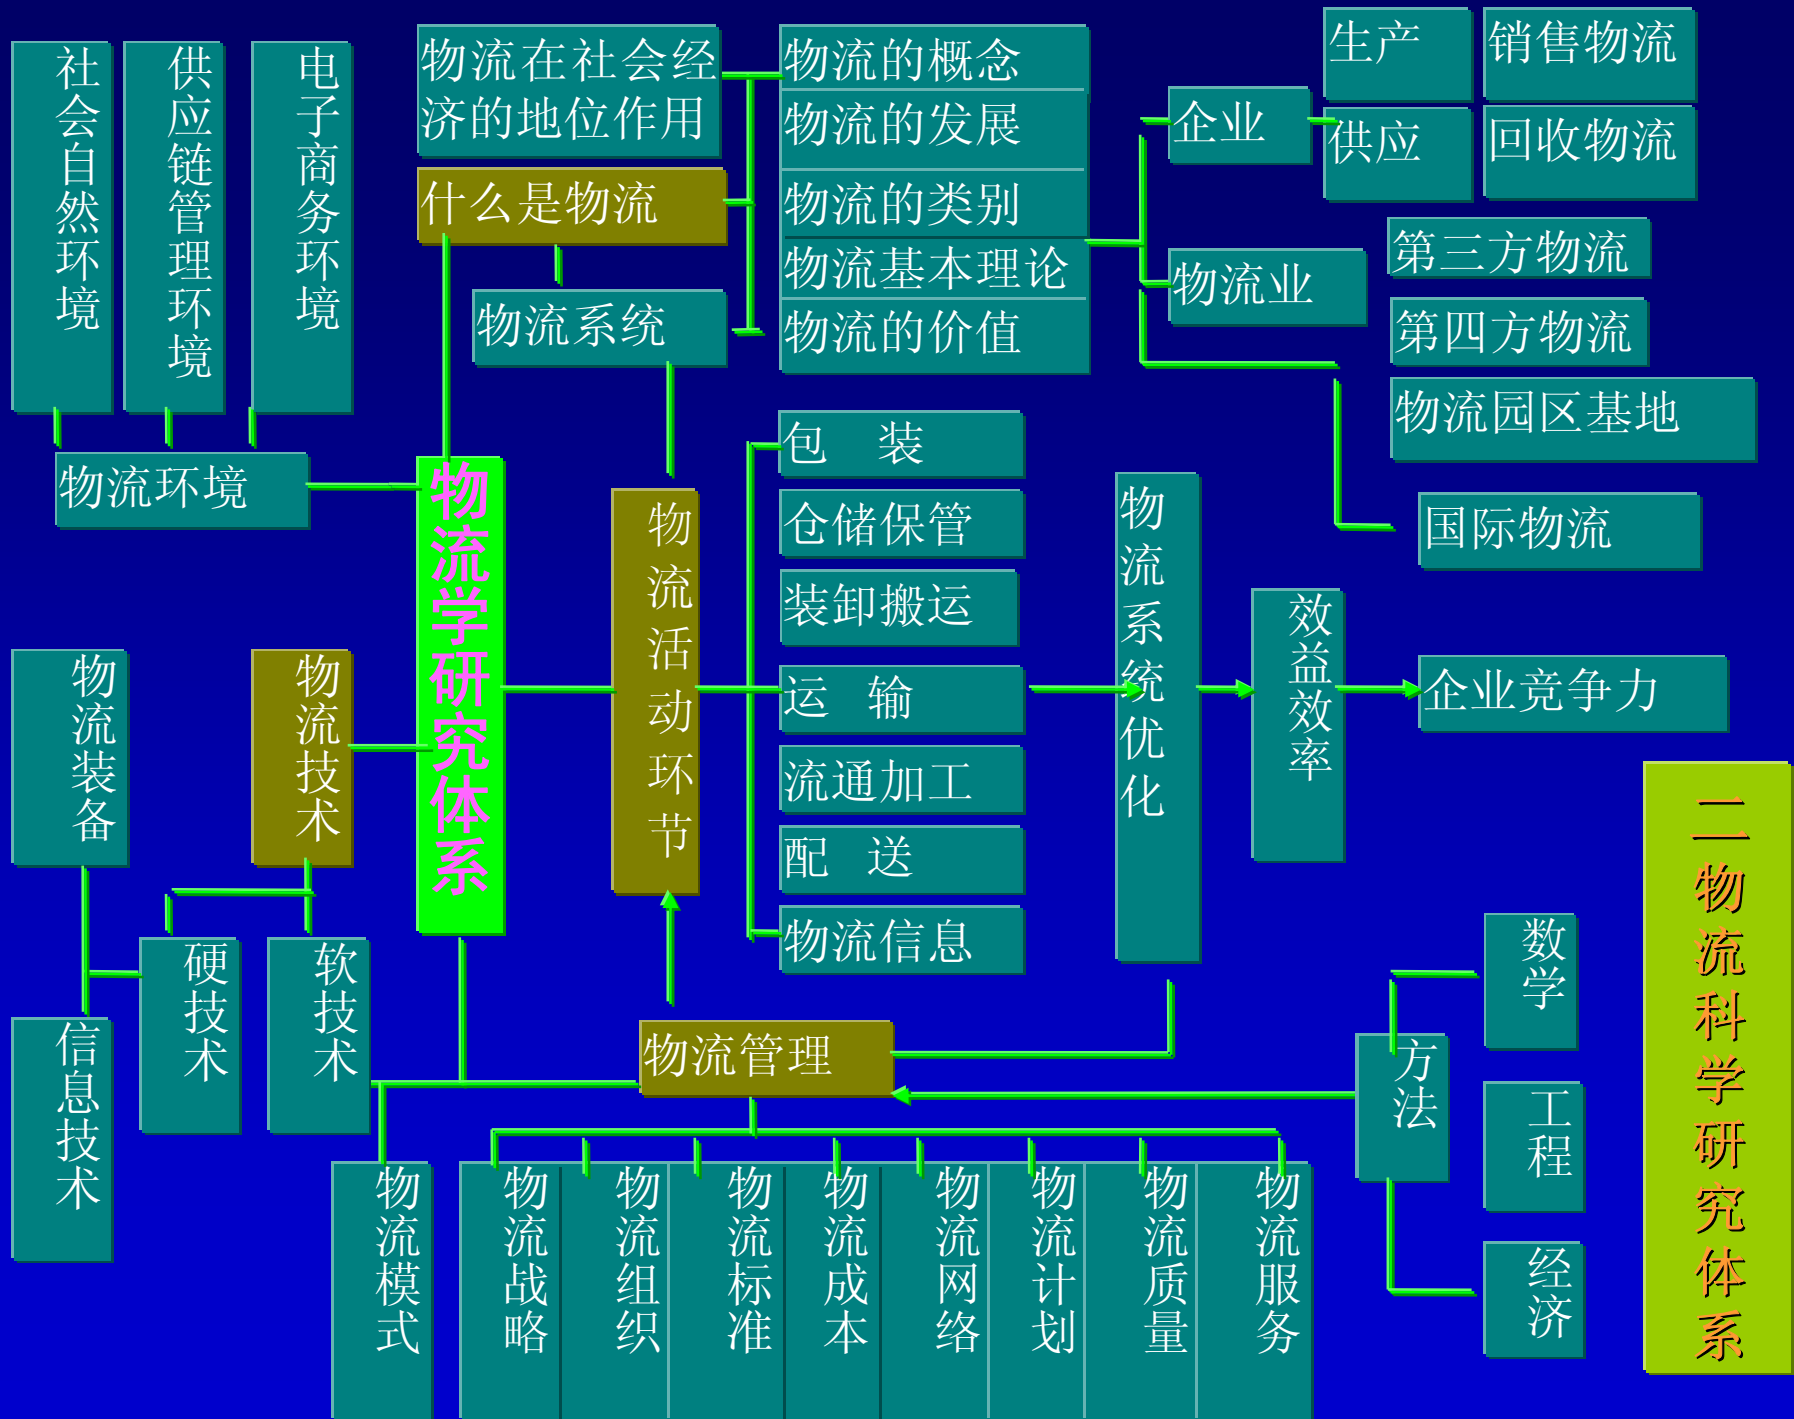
社会自然环境

供应链管理环境

电子商务环境

物流在社会经济的地位作用

什么是物流

物流系统

物流的概念

物流的发展

物流的类别

物流基本理论

物流的价值

企业

生产

供应

销售物流

回收物流

物流业

第三方物流

第四方物流

物流园区基地

国际物流

物流环境

物流学研究体系

物流活动环节

包　装

仓储保管

装卸搬运

运　输

流通加工

配　送

物流信息

物流系统优化

效益效率

企业竞争力

物流装备

物流技术

硬技术

软技术

信息技术

物流管理

方法

数学

工程

经济

二物流科学研究体系

物流模式

物流战略

物流组织

物流标准

物流成本

物流网络

物流计划

物流质量

物流服务